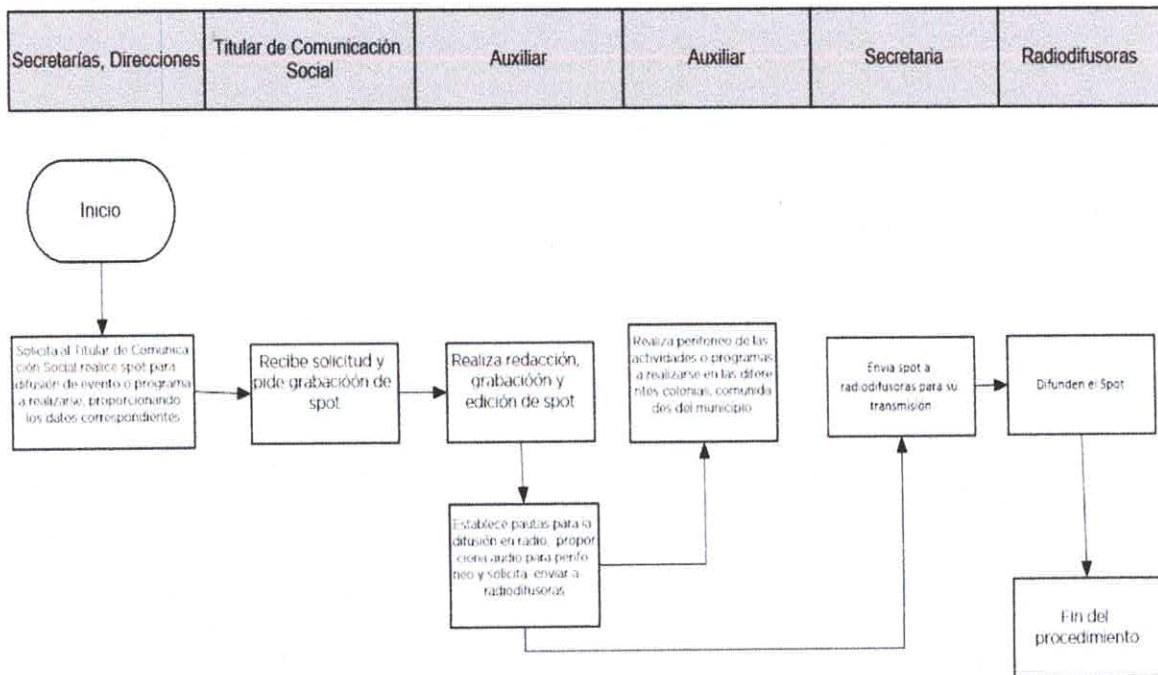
| Secretarías, Direcciones | Titular de Comunicación Social | Auxiliar | Auxiliar | Secretaria | Radiodifusoras |
|---|---|---|---|---|---|

Inicio

Solicita al Titular de Comunicación Social realice spot para difusión de evento o programa a realizarse, proporcionando los datos correspondientes

Recibe solicitud y pide grabación de spot

Realiza redacción, grabaciòón y edición de spot

Establece pautas para la difusión en radio, proporciona audio para perifoneo y solicita enviar a radiodifusoras

Realiza perifoneo de las actividades o programas a realizarse en las diferentes colonias, comunidades del municipio

Envia spot a radiodifusoras para su transmisión

Difunden el Spot

Fin del procedimiento